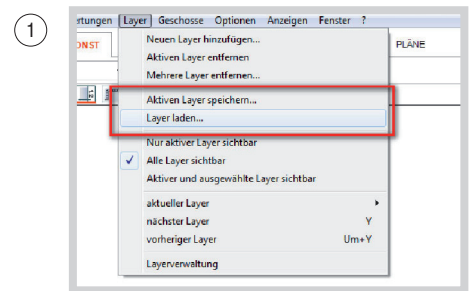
1

rtungen Layer Geschosse Optionen Anzeigen Fenster ?

ONST

PLÄNE

Neuen Layer hinzufügen...
Aktiven Layer entfernen
Mehrere Layer entfernen...
Aktiven Layer speichern...
Layer laden...
Nur aktiver Layer sichtbar
Alle Layer sichtbar
Aktiver und ausgewählte Layer sichtbar
aktueller Layer
nächster Layer Y
vorheriger Layer Um+Y
Layerverwaltung